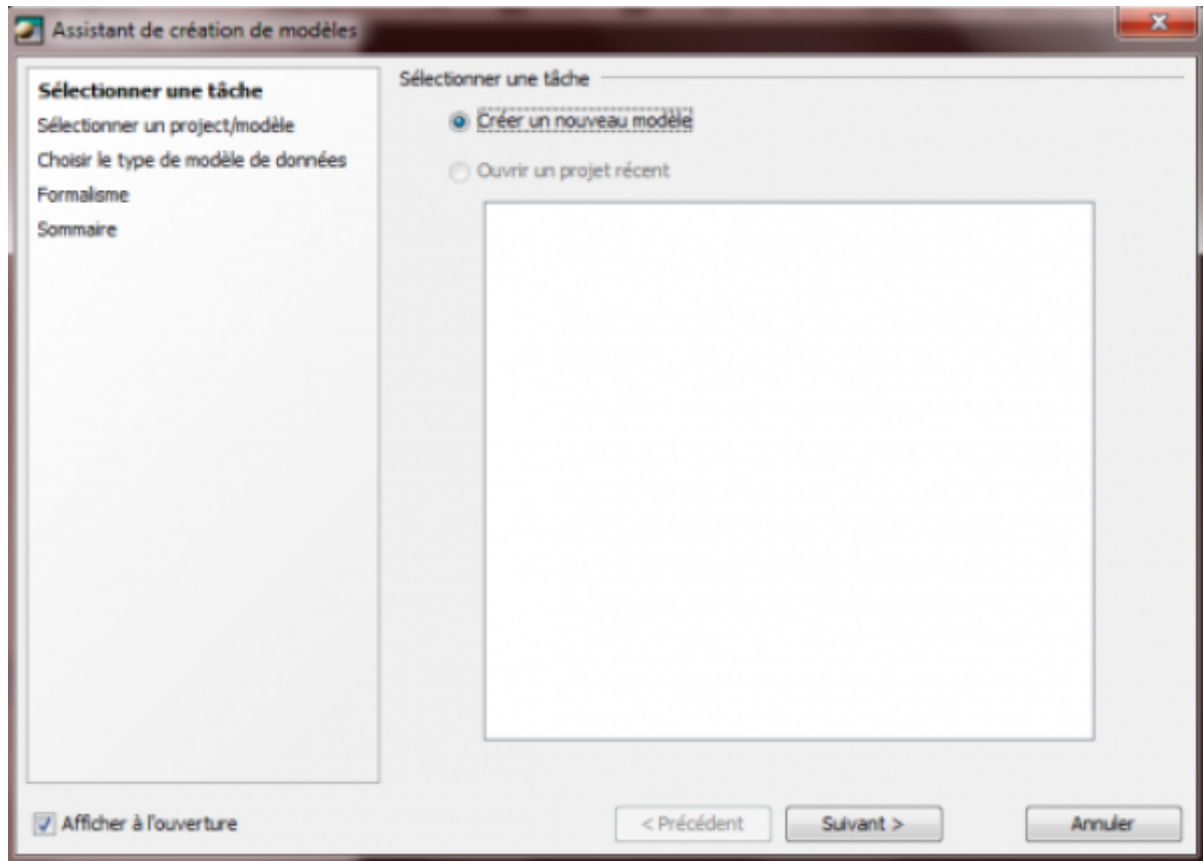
Assistant de création de modèles

Sélectionner une tâche
Sélectionner un project/modèle
Choisir le type de modèle de données
Formalisme
Sommaire

Sélectionner une tâche

Créer un nouveau modèle

Ouvrir un projet récent

Afficher à l'ouverture

< Précédent

Suivant >

Annuler